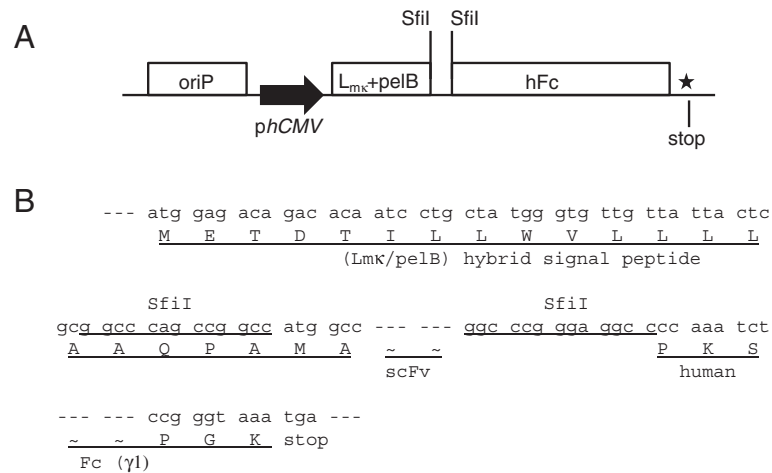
A

SfiI SfiI

oriP

$L_{m\kappa}$+pelB

hFc

★

phCMV

stop

B

--- atg gag aca gac aca atc ctg cta tgg gtg ttg tta tta ctc
M E T D T I L L W V L L L L
(Lmκ/pelB) hybrid signal peptide

SfiI SfiI
gcg gcc cag ccg gcc atg gcc --- --- ggc ccg gga ggc ccc aaa tct
A A Q P A M A ~ ~ P K S
scFv human

--- --- ccg ggt aaa tga ---
~ ~ P G K stop
Fc (γ1)